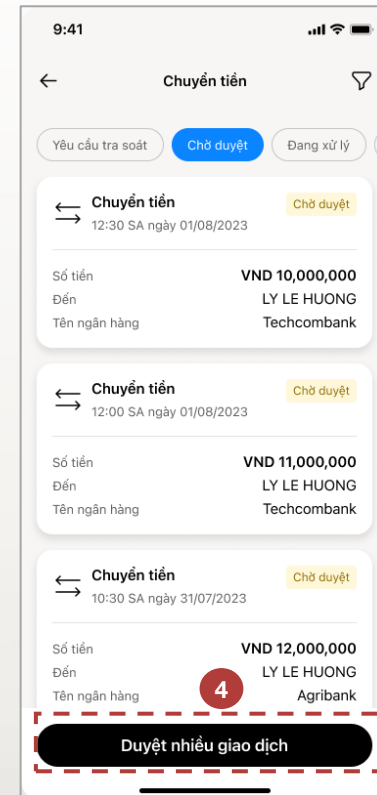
9:41

Chuyển tiền

Yêu cầu tra soát
Chờ duyệt
Đang xử lý

Chuyển tiền
12:30 SA ngày 01/08/2023
Chờ duyệt

| | |
|---|---|
| Số tiền | VND 10,000,000 |
| Đến | LY LE HUONG |
| Tên ngân hàng | Techcombank |

Chuyển tiền
12:00 SA ngày 01/08/2023
Chờ duyệt

| | |
|---|---|
| Số tiền | VND 11,000,000 |
| Đến | LY LE HUONG |
| Tên ngân hàng | Techcombank |

Chuyển tiền
10:30 SA ngày 31/07/2023
Chờ duyệt

| | |
|---|---|
| Số tiền | VND 12,000,000 |
| Đến | LY LE HUONG |
| Tên ngân hàng | Agribank |

4

Duyệt nhiều giao dịch